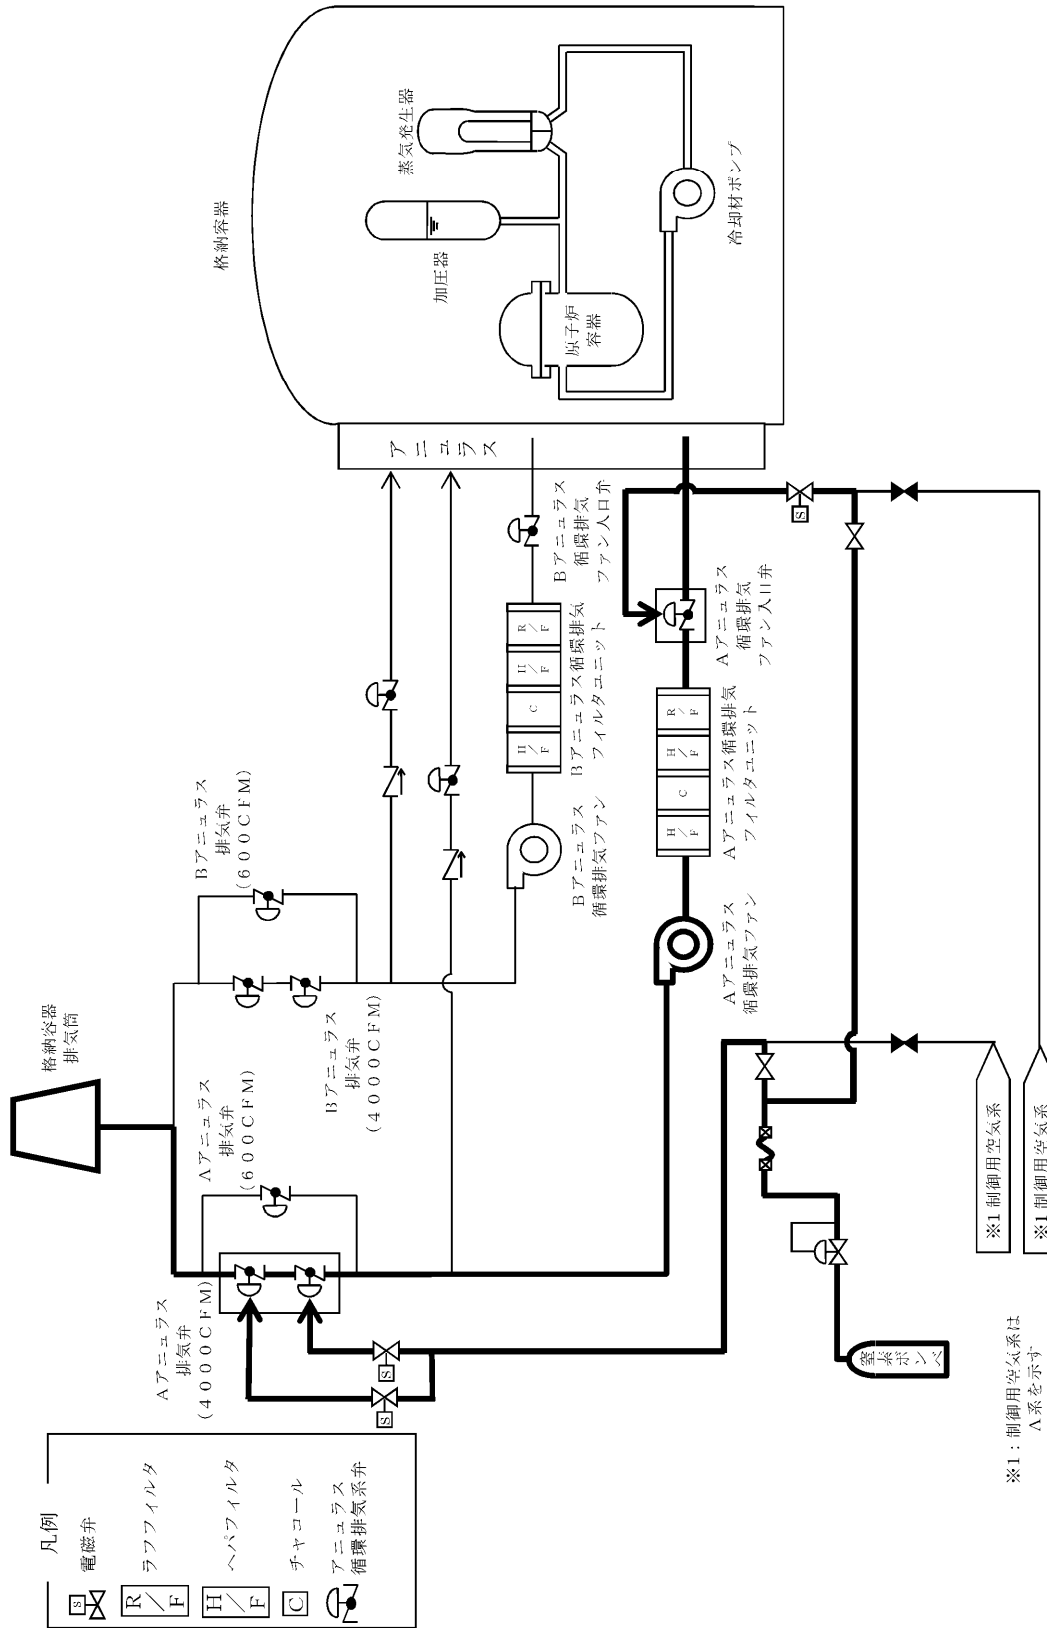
格納容器

蒸気発生器

加圧器

原子炉容器

冷却材ポンプ

アニュラス

Bアニュラス循環排気ファン入口弁

Aアニュラス循環排気ファン入口弁

R/F

H/F

C

H/F

Bアニュラス循環排気フィルタユニット

Aアニュラス循環排気フィルタユニット

Bアニュラス循環排気ファン

Aアニュラス循環排気ファン

Bアニュラス排気弁（600CFM）

Bアニュラス排気弁（4000CFM）

Aアニュラス排気弁（600CFM）

Aアニュラス排気弁（4000CFM）

格納容器排気筒

S

S

S

窒素ボンベ

※1 制御用空気系

※1 制御用空気系

※1：制御用空気系はA系を示す

凡例

S 電磁弁

R/F ラフフィルタ

H/F ヘパフィルタ

C チャコール

アニュラス循環排気系弁